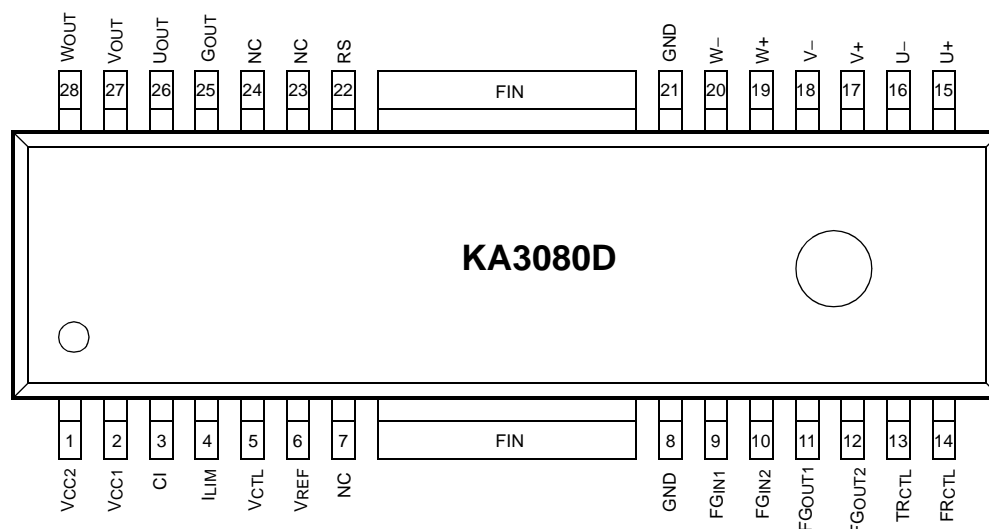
WOUT VOUT UOUT GOUT NC NC RS GND W– W+ V– V+ U– U+

28 27 26 25 24 23 22 FIN 21 20 19 18 17 16 15

KA3080D

1 2 3 4 5 6 7 FIN 8 9 10 11 12 13 14

VCC2 VCC1 CI ILIM VCTL VREF NC GND FGIN1 FGIN2 FGOUT1 FGOUT2 TRCTL FRCTL